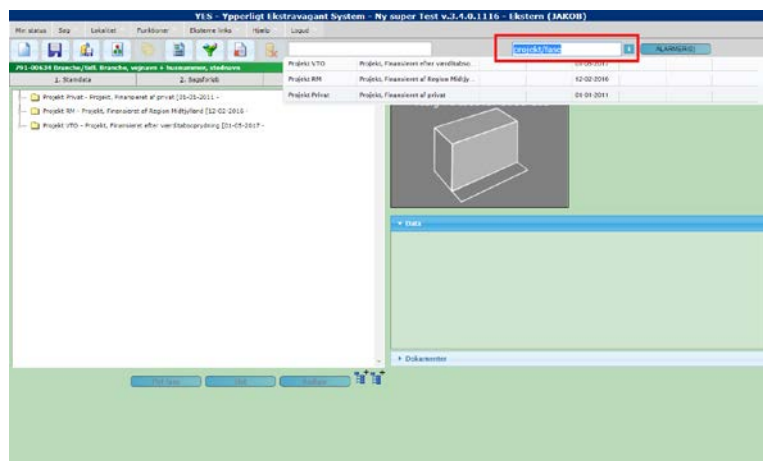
YES - Ypperligt Ekstravagant System - Ny super Test v.3.4.0.1116 - Ekstern (JAKOB)

Min status Søg Lokalitet Funktioner Eksterne links Hjælp Logud

projekt/fase

ALARM(0)

791-00634 Branche/tolf. Branche, vejnavn + husnummer, stednavn

1. Stamdata

2. Sagsforløb

| Projekt VTO | Projekt, Finansieret efter værditabso... | 01-05-2017 |
|---|---|---|
| Projekt RM | Projekt, Finansieret af Region Midtjy... | 12-02-2016 |
| Projekt Privat | Projekt, Finansieret af privat | 01-01-2011 |

Projekt Privat - Projekt, Finansieret af privat [01-01-2011 -

Projekt RM - Projekt, Finansieret af Region Midtjylland [12-02-2016 -

Projekt VTO - Projekt, Finansieret efter værditabsordning [01-05-2017 -

Data

Dokumenter

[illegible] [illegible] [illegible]